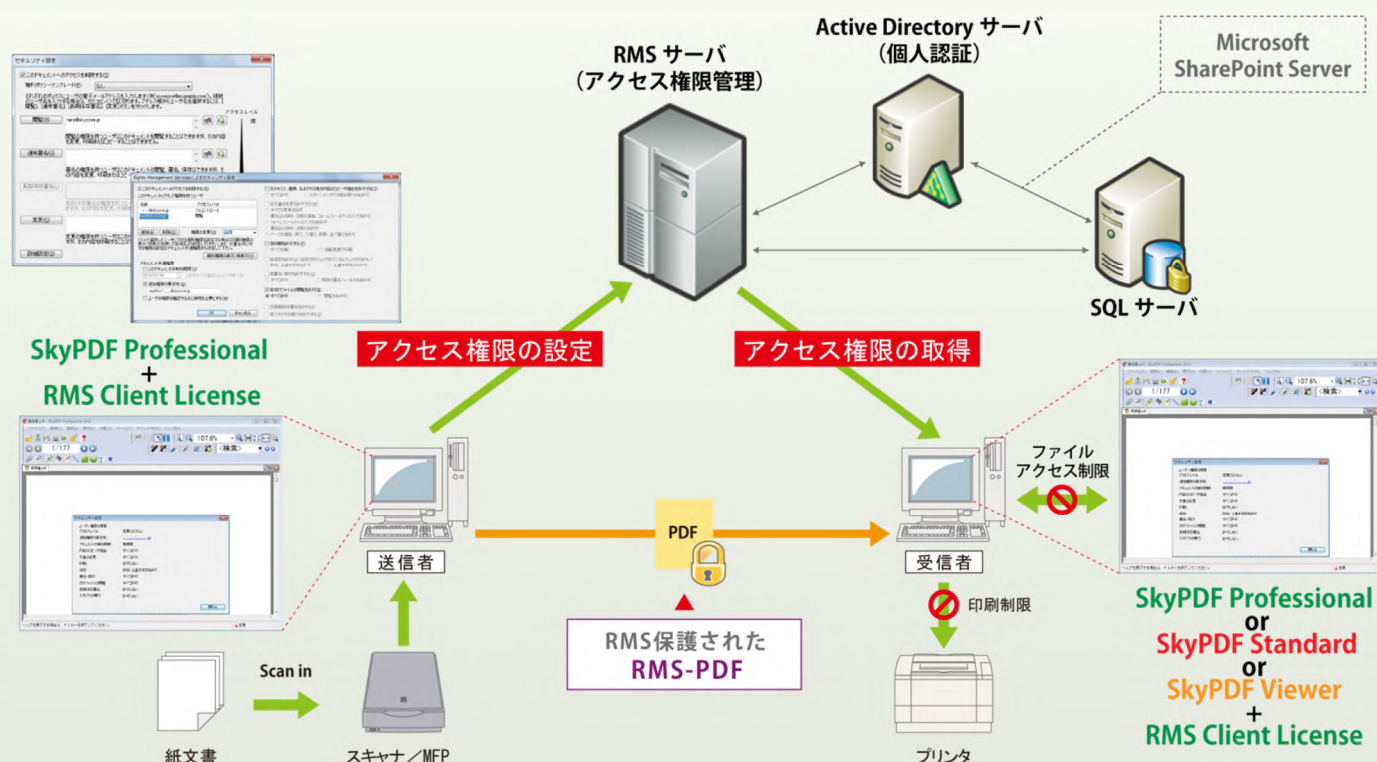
RMS サーバ
（アクセス権限管理）

Active Directory サーバ
（個人認証）

Microsoft
SharePoint Server

SQL サーバ

アクセス権限の設定

アクセス権限の取得

SkyPDF Professional
+
RMS Client License

送信者

受信者

ファイル
アクセス制限

PDF

印刷制限

RMS保護された
RMS-PDF

Scan in

紙文書

スキャナ／MFP

プリンタ

SkyPDF Professional
or
SkyPDF Standard
or
SkyPDF Viewer
+
RMS Client License

1/177

107.6%

<検索>